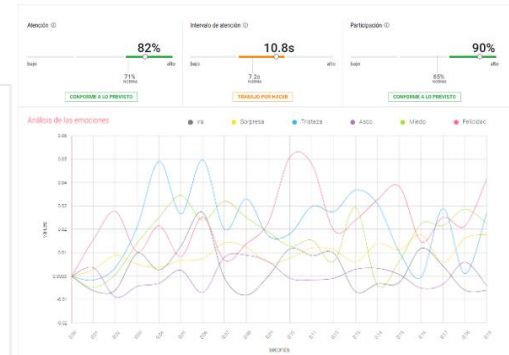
Atención ⓘ

82%

bajo alto

71%
norma

CONFORME A LO PREVISTO

Intervalo de atención ⓘ

10.8s

bajo alto

7.2s
norma

TRABAJO POR HACER

Participación ⓘ

90%

bajo alto

65%
norma

CONFORME A LO PREVISTO

Análisis de las emociones

Ira Sorpresa Tristeza Asco Miedo Felicidad

0.06
0.05
0.04
0.03
0.02
0.01
0.00
-0.01
-0.02

Valores

segundos